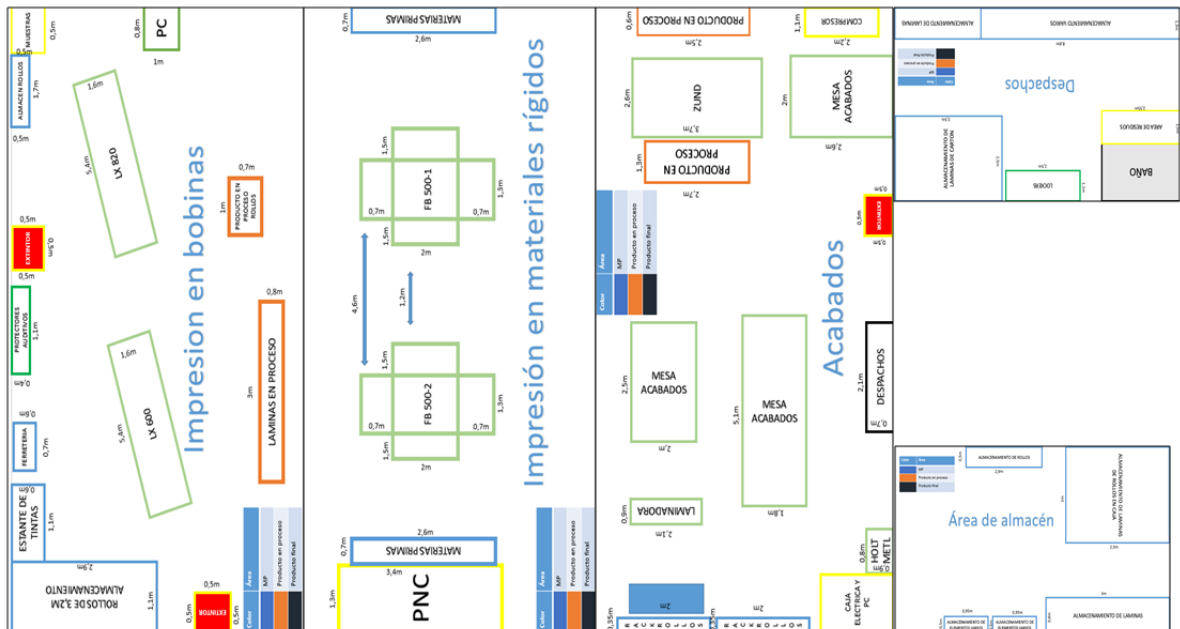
MUESTRAS
0,5m
PC
0,8m
1m
ALMACEN ROLLOS
1,7m
0,5m
1,6m
LX 820
5,4m
0,7m
PRODUCTO EN PROCESO ROLLOS
1m
Impresion en bobinas
0,5m
EXTINTOR
0,5m
0,5m
PROTECTORES ALVEOLARES
1,1m
0,4m
1,6m
LX 600
5,4m
0,8m
LAMINAS EN PROCESO
3m
0,6m
FERRETERIA
0,4m
ESTANTE DE TINTAS
1,1m
2,9m
ROLLOS DE 3,2M ALMACENAMIENTO
1,1m
0,5m
0,5m
EXTINTOR
0,5m
Área
Color
MP
Producto en proceso
Producto final

0,7m
MATERIAS PRIMAS
2,6m
1,5m
FB 500-1
1,3m
0,7m
0,7m
1,5m
2m
4,6m
1,2m
1,5m
FB 500-2
1,3m
0,7m
0,7m
1,5m
2m
Impresión en materiales rígidos
2,6m
0,7m
MATERIAS PRIMAS
3,4m
1,3m
PNC
Área
Color
MP
Producto en proceso
Producto final

0,6m
PRODUCTO EN PROCESO
2,5m
2,6m
ZUND
3,7m
1,1m
COMPRESOR
2,2m
2m
MESA ACABADOS
2,6m
1,3m
PRODUCTO EN PROCESO
2,7m
0,5m
0,5m
BOTIQUIN
Área
Color
MP
Producto en proceso
Producto final
Acabados
2,5m
MESA ACABADOS
2,7m
5,1m
MESA ACABADOS
1,8m
DESPACHOS
2,1m
0,7m
0,9m
LAMINADORA
2,1m
0,8m
HOLT METL
CAJA ELECTRICA Y PC
0,35m
2m
2m

ALMACENAMIENTO DE LAMINAS
ALMACENAMIENTO VARIOS
Despachos
AREA DE RESIDUOS
ALMACENAMIENTO DE LAMINAS DE CARTON
LOCKERS
BAÑO

ALMACENAMIENTO DE ROLLOS
ALMACENAMIENTO DE ROLLOS EN CAJA
Área de almacén
ALMACENAMIENTO DE LAMINAS
ALMACENAMIENTO DE ELEMENTOS VARIOS
ALMACENAMIENTO DE ELEMENTOS VARIOS